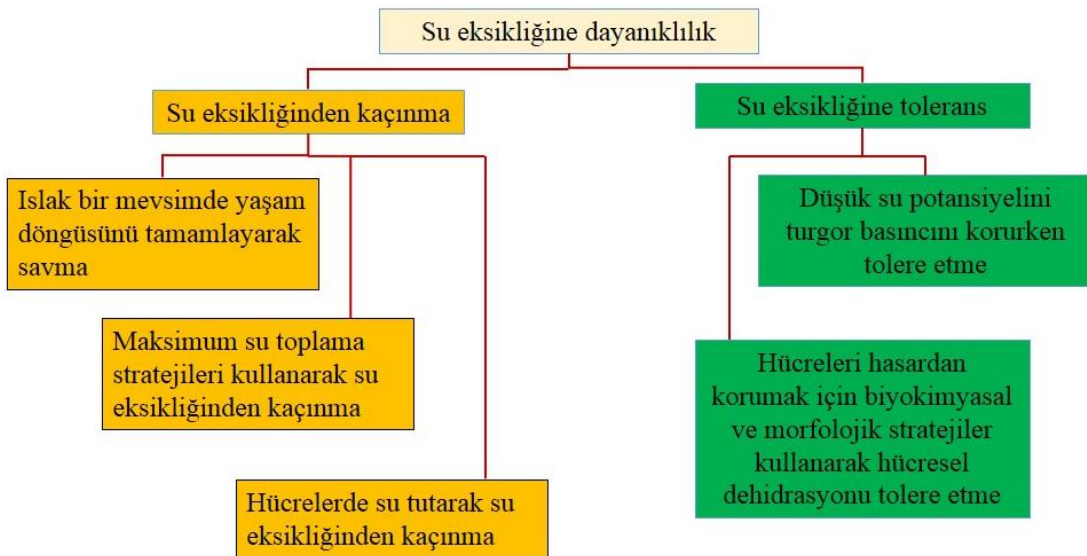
Su eksikliğine dayanıklılık

Su eksikliğinden kaçınma

Islak bir mevsimde yaşam döngüsünü tamamlayarak savma

Maksimum su toplama stratejileri kullanarak su eksikliğinden kaçınma

Hücrelerde su tutarak su eksikliğinden kaçınma

Su eksikliğine tolerans

Düşük su potansiyelini turgor basıncını korurken tolere etme

Hücreleri hasardan korumak için biyokimyasal ve morfolojik stratejiler kullanarak hücresel dehidrasyonu tolere etme